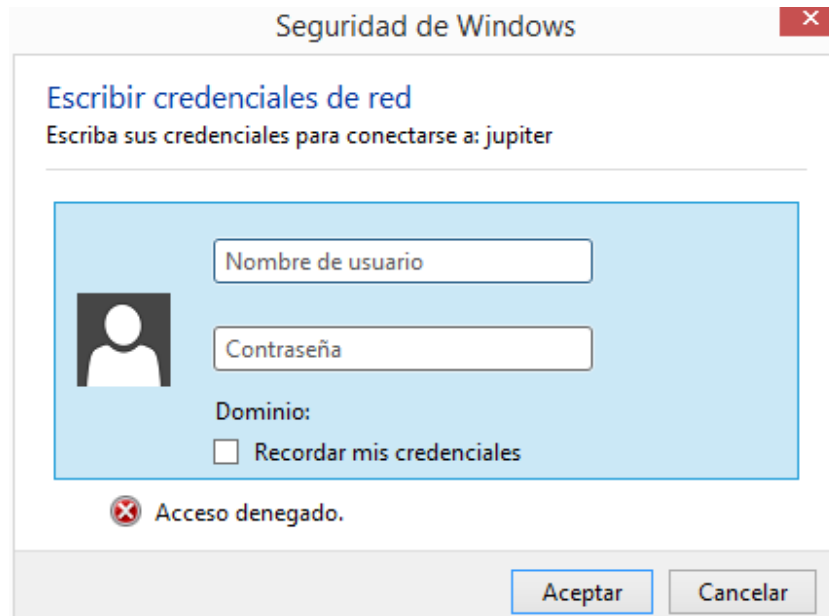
Seguridad de Windows

Escribir credenciales de red
Escriba sus credenciales para conectarse a: jupiter

Nombre de usuario

Contraseña

Dominio:

Recordar mis credenciales

Acceso denegado.

Aceptar
Cancelar